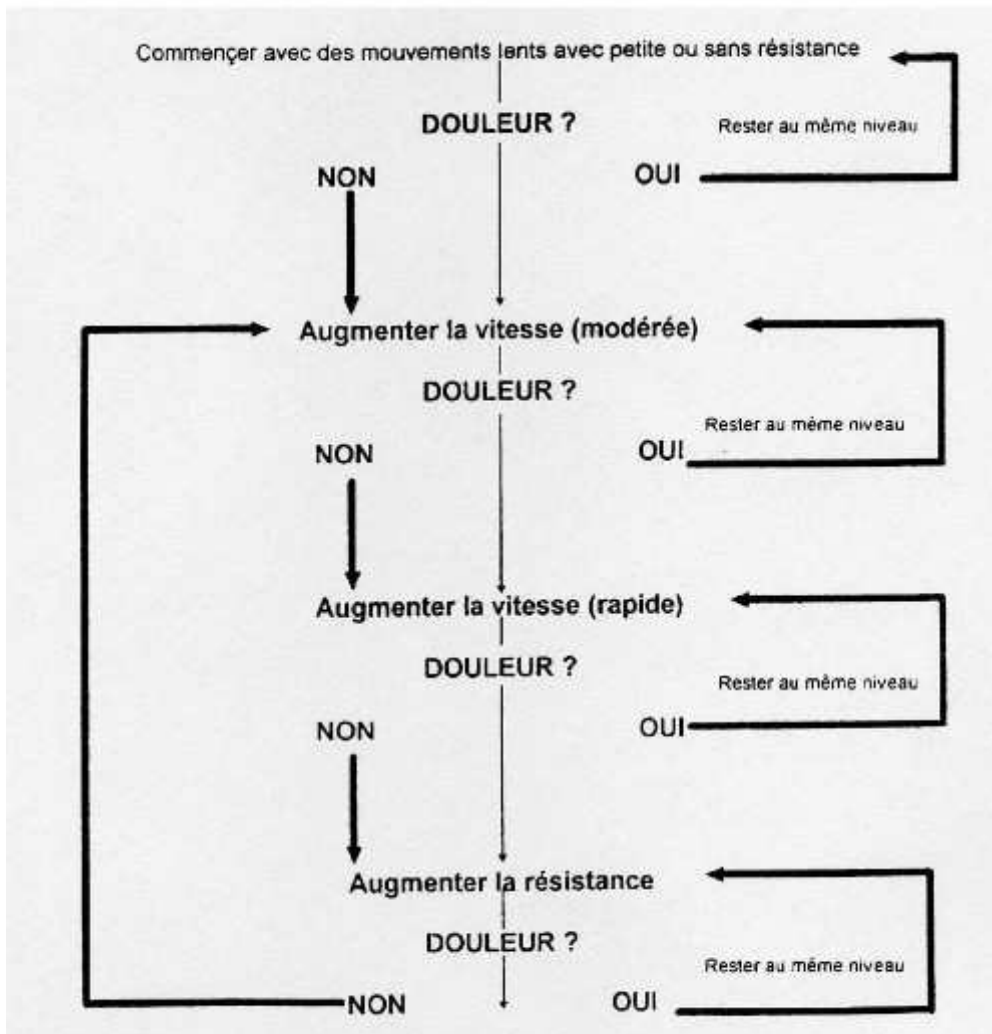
Commençer avec des mouvements lents avec petite ou sans résistance

DOULEUR ?

Rester au même niveau

NON

OUI

Augmenter la vitesse (modérée)

DOULEUR ?

Rester au même niveau

NON

OUI

Augmenter la vitesse (rapide)

DOULEUR ?

Rester au même niveau

NON

OUI

Augmenter la résistance

DOULEUR ?

Rester au même niveau

NON

OUI